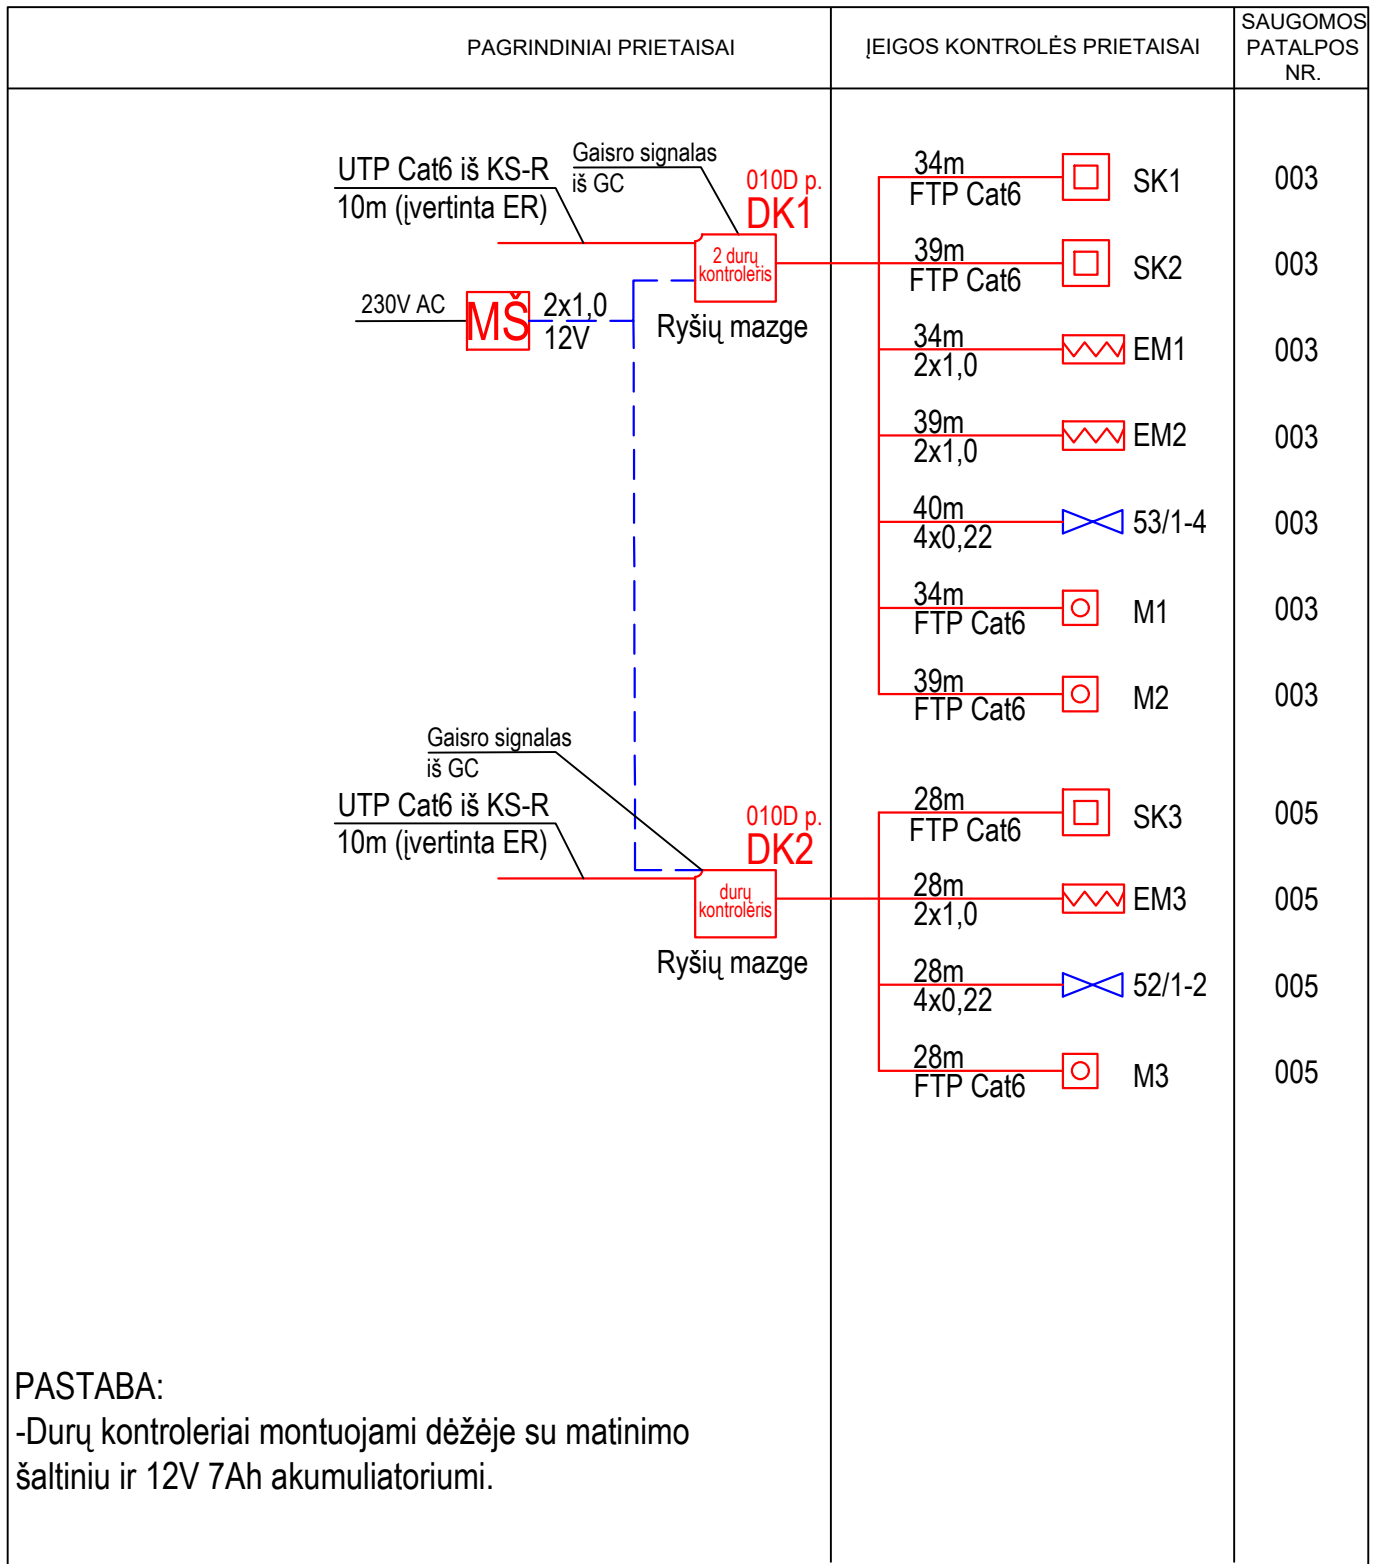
PAGRINDINIAI PRIETAISAI

ĮEIGOS KONTROLĖS PRIETAISAI

SAUGOMOS PATALPOS NR.

UTP Cat6 iš KS-R
10m (įvertinta ER)

Gaisro signalas
iš GC

010D p.
DK1

2 durų kontroleris

230V AC

MŠ

2x1,0
12V

Ryšių mazge

34m
FTP Cat6
SK1
003

39m
FTP Cat6
SK2
003

34m
2x1,0
EM1
003

39m
2x1,0
EM2
003

40m
4x0,22
53/1-4
003

34m
FTP Cat6
M1
003

39m
FTP Cat6
M2
003

Gaisro signalas
iš GC

UTP Cat6 iš KS-R
10m (įvertinta ER)

010D p.
DK2

durų kontroleris

Ryšių mazge

28m
FTP Cat6
SK3
005

28m
2x1,0
EM3
005

28m
4x0,22
52/1-2
005

28m
FTP Cat6
M3
005

PASTABA:
-Durų kontroleriai montuojami dėžėje su matinimo šaltiniu ir 12V 7Ah akumuliatoriumi.